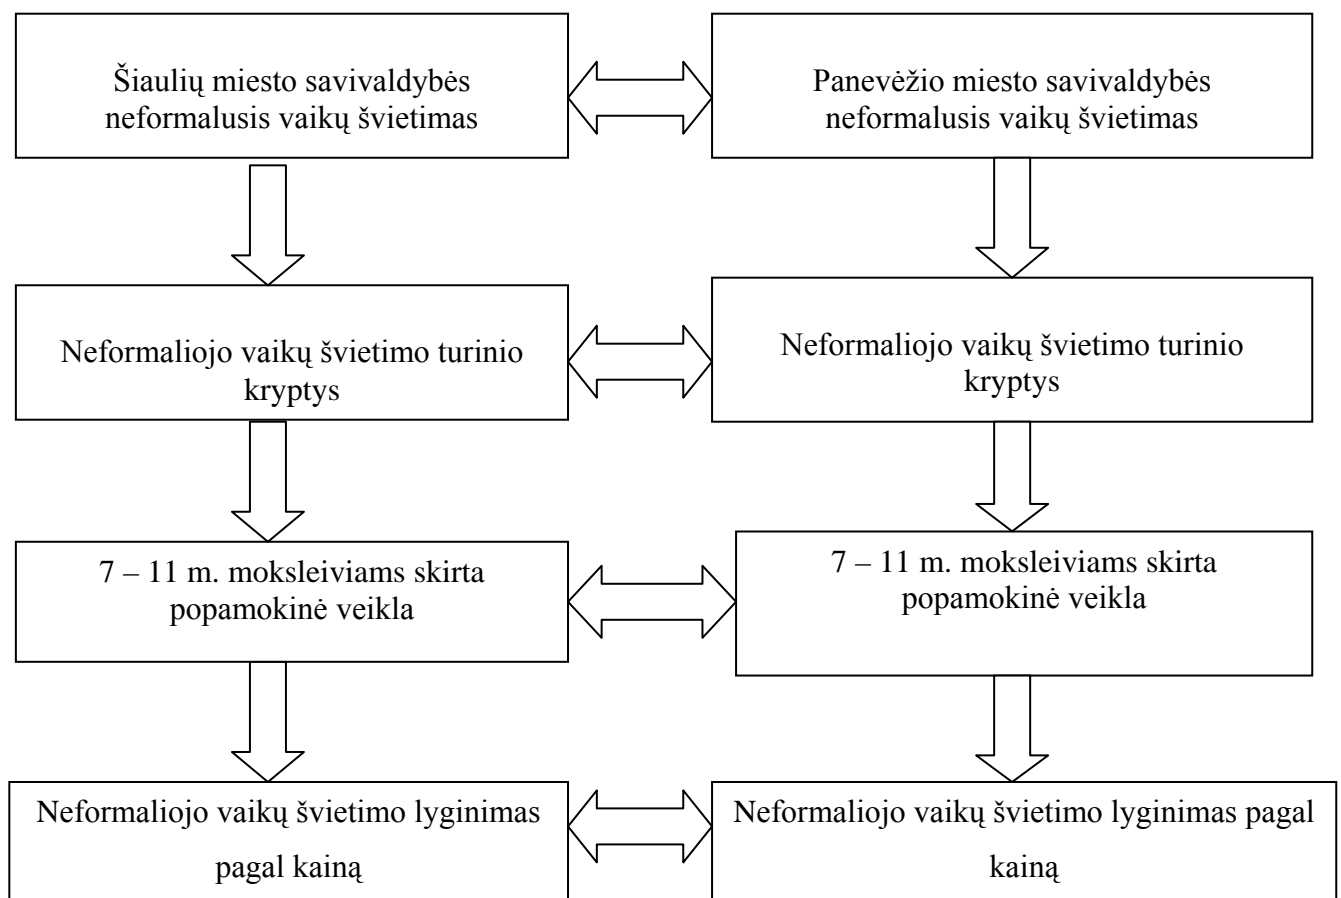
Šiaulių miesto savivaldybės neformalusis vaikų švietimas

Panevėžio miesto savivaldybės neformalusis vaikų švietimas

Neformaliojo vaikų švietimo turinio kryptys

Neformaliojo vaikų švietimo turinio kryptys

7 – 11 m. moksleiviams skirta popamokinė veikla

7 – 11 m. moksleiviams skirta popamokinė veikla

Neformaliojo vaikų švietimo lyginimas pagal kainą

Neformaliojo vaikų švietimo lyginimas pagal kainą